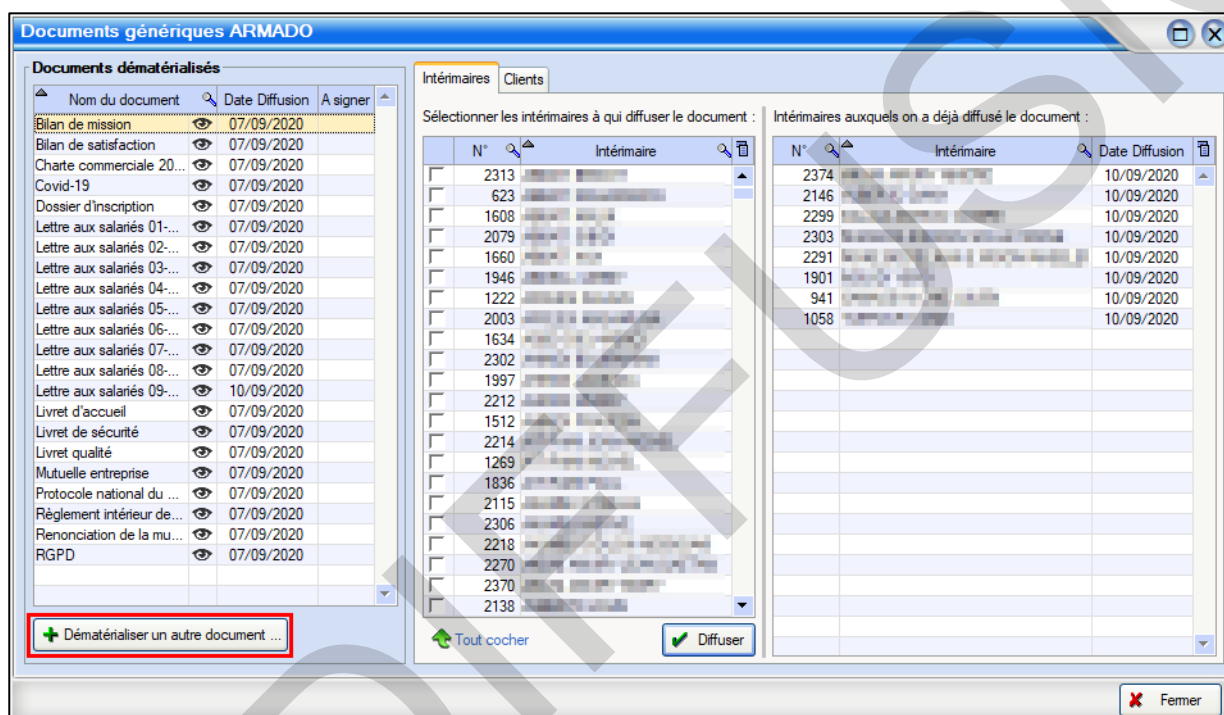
Documents génériques ARMADO

Documents dématérialisés

| Nom du document | Date Diffusion | A signer |
|---|---|---|
| Bilan de mission | 07/09/2020 | |
| Bilan de satisfaction | 07/09/2020 | |
| Charte commerciale 20... | 07/09/2020 | |
| Covid-19 | 07/09/2020 | |
| Dossier d'inscription | 07/09/2020 | |
| Lettre aux salariés 01-... | 07/09/2020 | |
| Lettre aux salariés 02-... | 07/09/2020 | |
| Lettre aux salariés 03-... | 07/09/2020 | |
| Lettre aux salariés 04-... | 07/09/2020 | |
| Lettre aux salariés 05-... | 07/09/2020 | |
| Lettre aux salariés 06-... | 07/09/2020 | |
| Lettre aux salariés 07-... | 07/09/2020 | |
| Lettre aux salariés 08-... | 07/09/2020 | |
| Lettre aux salariés 09-... | 10/09/2020 | |
| Livret d'accueil | 07/09/2020 | |
| Livret de sécurité | 07/09/2020 | |
| Livret qualité | 07/09/2020 | |
| Mutuelle entreprise | 07/09/2020 | |
| Protocole national du ... | 07/09/2020 | |
| Règlement intérieur de... | 07/09/2020 | |
| Renonciation de la mu... | 07/09/2020 | |
| RGPD | 07/09/2020 | |

Dématérialiser un autre document ...

Intérimaires | Clients

Sélectionner les intérimaires à qui diffuser le document :

| N° | Intérimaire |
|---|---|
| 2313 | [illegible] |
| 623 | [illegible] |
| 1608 | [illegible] |
| 2079 | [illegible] |
| 1660 | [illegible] |
| 1946 | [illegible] |
| 1222 | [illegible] |
| 2003 | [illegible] |
| 1634 | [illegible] |
| 2302 | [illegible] |
| 1997 | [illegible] |
| 2212 | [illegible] |
| 1512 | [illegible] |
| 2214 | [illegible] |
| 1269 | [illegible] |
| 1836 | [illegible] |
| 2115 | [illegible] |
| 2306 | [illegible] |
| 2218 | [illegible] |
| 2270 | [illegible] |
| 2370 | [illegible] |
| 2138 | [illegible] |

Tout cocher
Diffuser

Intérimaires auxquels on a déjà diffusé le document :

| N° | Intérimaire | Date Diffusion |
|---|---|---|
| 2374 | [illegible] | 10/09/2020 |
| 2146 | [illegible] | 10/09/2020 |
| 2299 | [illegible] | 10/09/2020 |
| 2303 | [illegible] | 10/09/2020 |
| 2291 | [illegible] | 10/09/2020 |
| 1901 | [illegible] | 10/09/2020 |
| 941 | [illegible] | 10/09/2020 |
| 1058 | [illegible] | 10/09/2020 |

Fermer